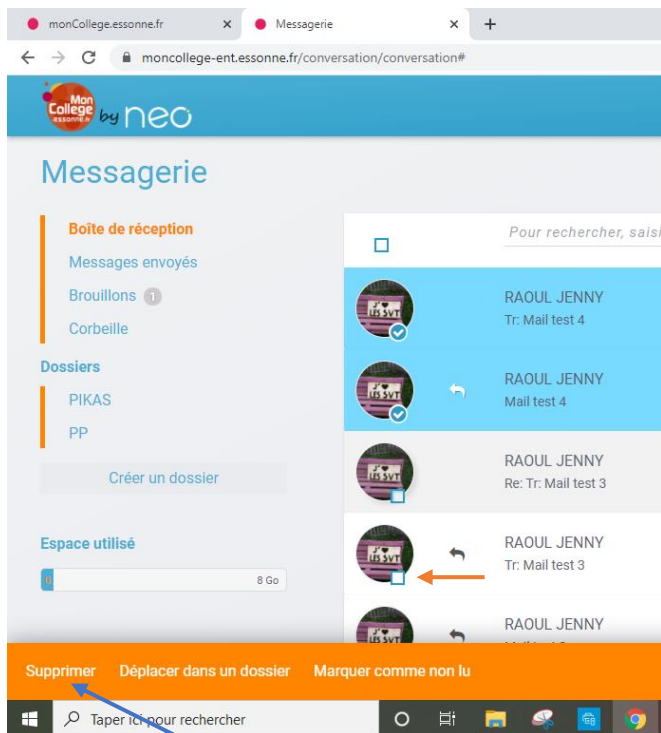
monCollege.essonne.fr ×
Messagerie ×
+
moncollege-ent.essonne.fr/conversation/conversation#

Mon College essonne.fr by neo

Messagerie

Boîte de réception
Messages envoyés
Brouillons 1
Corbeille

Dossiers
PIKAS
PP

Créer un dossier

Espace utilisé
0
8 Go

Pour rechercher, saisi

RAOUL JENNY
Tr: Mail test 4

RAOUL JENNY
Mail test 4

RAOUL JENNY
Re: Tr: Mail test 3

RAOUL JENNY
Tr: Mail test 3

RAOUL JENNY

Supprimer Déplacer dans un dossier Marquer comme non lu

Taper ici pour rechercher